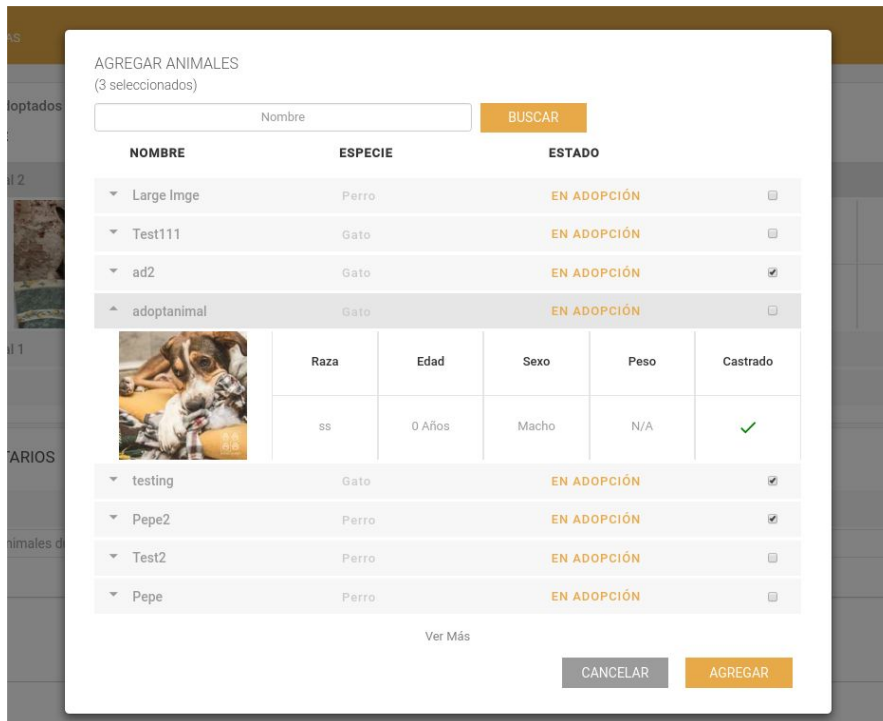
AS

doptados

l 2

l 1

TARIOS

nimales d

AGREGAR ANIMALES
(3 seleccionados)

Nombre

BUSCAR

| NOMBRE | ESPECIE | ESTADO |
|---|---|---|
| Large Imge | Perro | EN ADOPCIÓN |
| Test111 | Gato | EN ADOPCIÓN |
| ad2 | Gato | EN ADOPCIÓN |
| adoptanimal | Gato | EN ADOPCIÓN |

| Raza | Edad | Sexo | Peso | Castrado |
|---|---|---|---|---|
| ss | 0 Años | Macho | N/A | ✓ |

| NOMBRE | ESPECIE | ESTADO |
|---|---|---|
| testing | Gato | EN ADOPCIÓN |
| Pepe2 | Perro | EN ADOPCIÓN |
| Test2 | Perro | EN ADOPCIÓN |
| Pepe | Perro | EN ADOPCIÓN |

Ver Más

CANCELAR AGREGAR